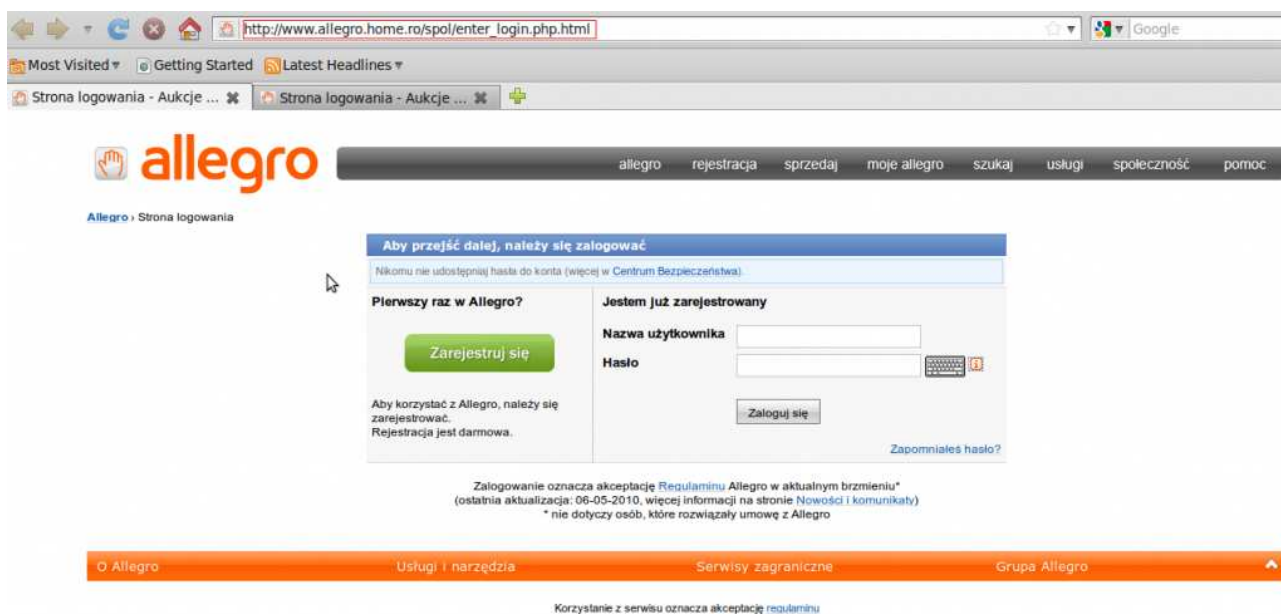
http://www.allegro.home.ro/spol/enter_login.php.html

Google

Most Visited ▾ Getting Started Latest Headlines ▾

Strona logowania - Aukcje ... Strona logowania - Aukcje ...

allegro

allegro rejestracja sprzedaj moje allegro szukaj usługi społeczność pomoc

Allegro › Strona logowania

Aby przejść dalej, należy się zalogować

Nikomu nie udostępniaj hasła do konta (więcej w Centrum Bezpieczeństwa).

Pierwszy raz w Allegro?

Zarejestruj się

Aby korzystać z Allegro, należy się zarejestrować.
Rejestracja jest darmowa.

Jestem już zarejestrowany

Nazwa użytkownika

Hasło

Zaloguj się

Zapomniałeś hasło?

Zalogowanie oznacza akceptację Regulaminu Allegro w aktualnym brzmieniu*
(ostatnia aktualizacja: 06-05-2010, więcej informacji na stronie Nowości i komunikaty)
* nie dotyczy osób, które rozwiązały umowę z Allegro

O Allegro Usługi i narzędzia Serwisy zagraniczne Grupa Allegro

Korzystanie z serwisu oznacza akceptację regulaminu